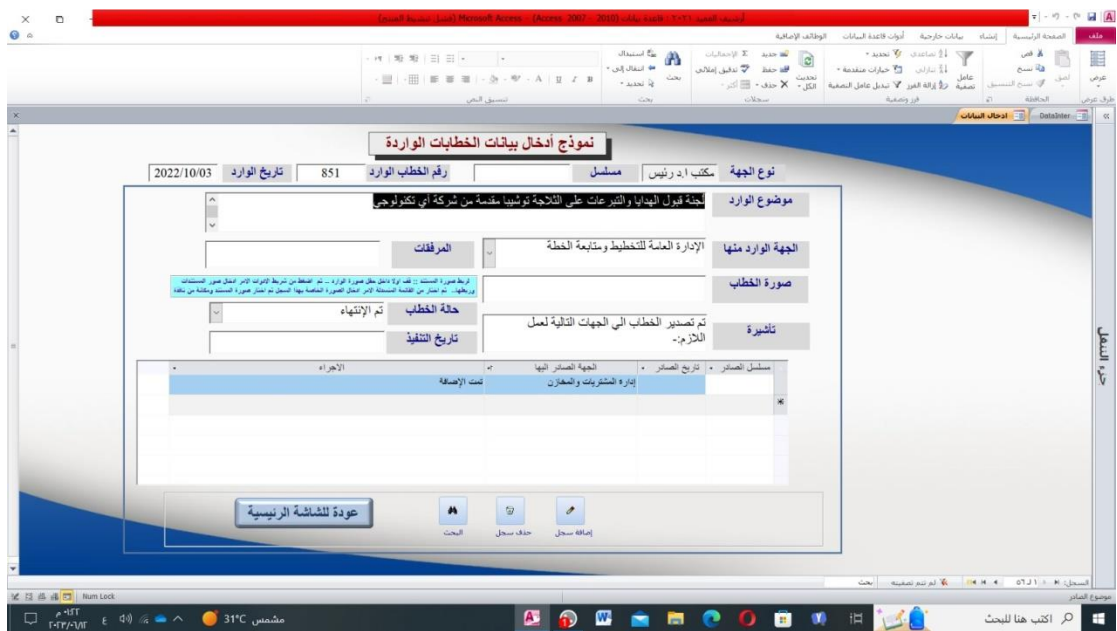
أرشيف العميد ٢٠٢١ : قاعدة بيانات (Access 2007 - 2010) - Microsoft Access (فشل تنشيط المنتج)

ملف الصفحة الرئيسية إنشاء بيانات خارجية أدوات قاعدة البيانات الوظائف الإضافية

عرض لصق قص نسخ نسخ التنسيق عامل تصفية تصاعدي تنازلي إزالة الفرز تحديد خيارات متقدمة تبديل عامل التصفية تحديث الكل جديد حفظ حذف الإجماليات تدقيق إملائي أكثر بحث استبدال انتقال إلى تحديد

طرق عرض الحافظة فرز وتصفية سجلات بحث تنسيق النص

DataEnter ادخال البيانات

نموذج أدخال بيانات الخطابات الواردة

نوع الجهة مكتب ا.د رئيس مسلسل رقم الخطاب الوارد 851 تاريخ الوارد 2022/10/03

موضوع الوارد لجنة قبول الهدايا والتبرعات على الثلاجة توشيبا مقدمة من شركة أي تكنولوجي

الجهة الوارد منها الإدارة العامة للتخطيط ومتابعة الخطة المرفقات

صورة الخطاب

ربط صورة المستند :: قف اولا داخل حقل صورة الوارد ... ثم اضغط من شريط الأدوات الامر ادخال صور المستندات وربطها.. ثم اختار من القائمة المنسدلة الامر ادخال الصورة الخاصة بهذا السجل ثم اختار صورة المستند وملكانه من نافذة

تأشيرة تم تصدير الخطاب الي الجهات التالية لعمل اللازم:- حالة الخطاب تم الإنتهاء

تاريخ التنفيذ

| مسلسل الصادر | تاريخ الصادر | الجهة الصادر اليها | الاجراء |
|---|---|---|---|
| | | إدارة المشتريات والمخازن | تمت الإضافة |

إضافة سجل حذف سجل البحث عودة للشاشة الرئيسية

جزء التنقل

السجل: 1 من 1 لم يتم تصفيه بحث

موضوع الصادر

Num Lock

31°C مشمس اكتب هنا للبحث